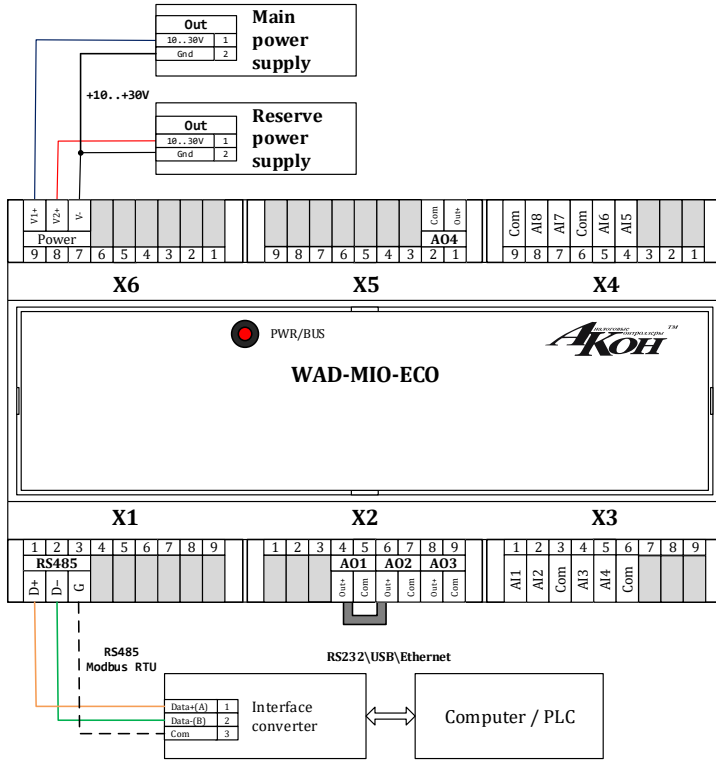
Out
10..30V 1
Gnd 2
Main power supply

+10..+30V

Out
10..30V 1
Gnd 2
Reserve power supply

V1+ V2+ V-
Power
9 8 7 6 5 4 3 2 1

9 8 7 6 5 4 3 2 1
Com Out+
AO4

Com AI8 AI7 Com AI6 AI5
9 8 7 6 5 4 3 2 1

X6 X5 X4

PWR/BUS
Аналоговые контроллеры АКОН ТМ
WAD-MIO-ECO

X1 X2 X3

1 2 3 4 5 6 7 8 9
RS485
D+ D- G

1 2 3 4 5 6 7 8 9
AO1 AO2 AO3
Out+ Com Out+ Com Out+ Com

1 2 3 4 5 6 7 8 9
AI1 AI2 Com AI3 AI4 Com

RS485
Modbus RTU

RS232\USB\Ethernet

Data+(A) 1
Data-(B) 2
Com 3
Interface converter

Computer / PLC